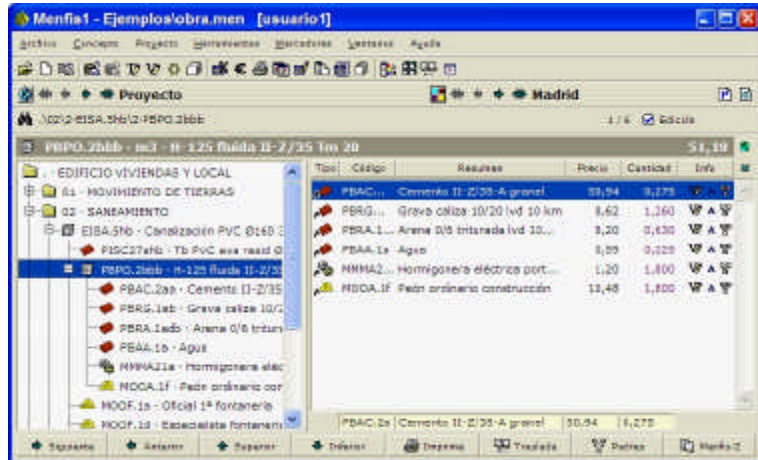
Menfis1 - Ejemplos\obra.men [usuario1]

Archivo Concepto Proyecto Herramientas Marcadores Ventanas Ayuda

Proyecto

Madrid

\02\2-EISA.5hb\2-PBPO.2bbb

1/6 Edición

PBPO.2bbb - m3 - H-125 fluida II-Z/35 Tm 20 51,19

..EDIFICIO VIVIENDAS Y LOCAL
01 - MOVIMIENTO DE TIERRAS
02 - SANEAMIENTO
EISA.5hb - Canalización PVC Ø160 3
PISC27ehb - Tb PVC eva resid Ø
PBPO.2bbb - H-125 fluida II-Z/35
PBAC.2aa - Cemento II-Z/35
PBRG.1eb - Grava caliza 10/2
PBRA.1adb - Arena 0/6 tritura
PBAA.1a - Agua
MMMA21a - Hormigonera eléc
MOOA.1f - Peón ordinario con
MOOF.1a - Oficial 1ª fontanería
MOOF.1d - Especialista fontanería

| Tipo | Código | Resumen | Precio | Cantidad | Info |
|---|---|---|---|---|---|
| | PBAC... | Cemento II-Z/35-A granel | 59,94 | 0,275 | |
| | PBRG... | Grava caliza 10/20 lvd 10 km | 8,62 | 1,260 | |
| | PBRA.1... | Arena 0/6 triturada lvd 10... | 8,20 | 0,630 | |
| | PBAA.1a | Agua | 0,59 | 0,125 | |
| | MMMA2... | Hormigonera eléctrica port... | 1,20 | 1,800 | |
| | MOOA.1f | Peón ordinario construcción | 13,48 | 1,800 | |

PBAC.2a | Cemento II-Z/35-A granel | 59,94 | 0,275

Siguiente Anterior Superior Inferior Imprimir Traslada Padres Menfis2